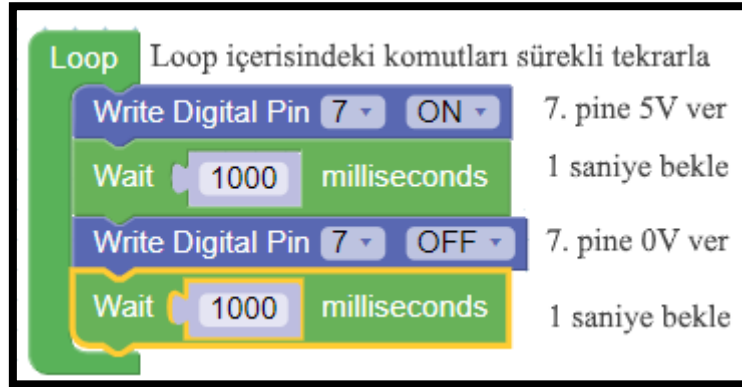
Loop Loop içerisindeki komutları sürekli tekrarla

Write Digital Pin 7 ON 7. pine 5V ver

Wait 1000 milliseconds 1 saniye bekle

Write Digital Pin 7 OFF 7. pine 0V ver

Wait 1000 milliseconds 1 saniye bekle